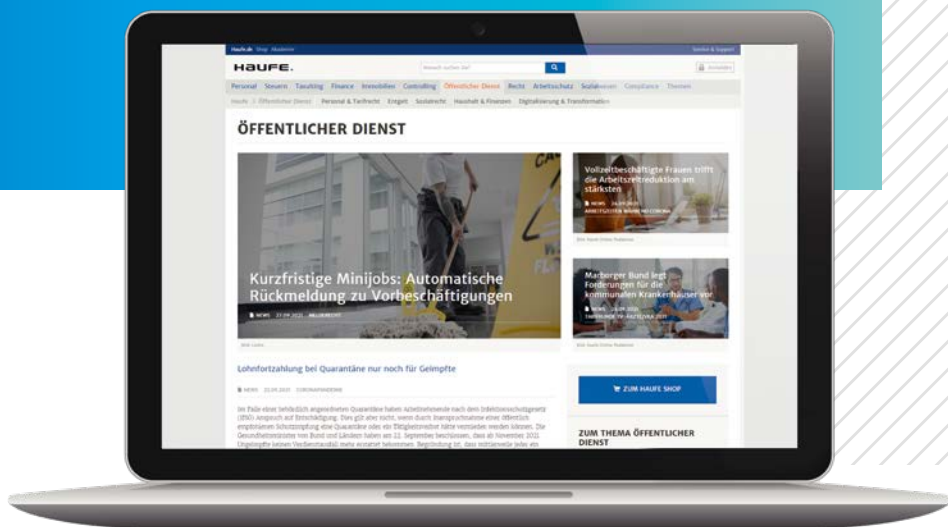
Haufe.de Shop Akademie

Service & Support

HAUFE.

Wonach suchen Sie?

Anmelden

Personal Steuern Tax&Ing Finance Immobilien Controlling Öffentlicher Dienst Recht Arbeitsschutz Sozialwesen Compliance Themen

Haufe > Öffentlicher Dienst Personal & Tarifrecht Entgelt Sozialrecht Haushalt & Finanzen Digitalisierung & Transformation

ÖFFENTLICHER DIENST

Kurzfristige Minijobs: Automatische Rückmeldung zu Vorbeschäftigungen

NEWS 27.09.2021 MINIJOBRECHT

Vollzeitbeschäftigte Frauen trifft die Arbeitszeitreduktion am stärksten

NEWS 24.09.2021 ARBEITSZEITEN WÄHREND CORONA

Marburger Bund legt Forderungen für die kommunalen Krankenhäuser vor

NEWS 24.09.2021 TARIFRUNDE TV-ÄRZTE/VKA 2021

Lohnfortzahlung bei Quarantäne nur noch für Geimpfte

NEWS 22.09.2021 CORONAPANDEMIE

Im Falle einer behördlich angeordneten Quarantäne haben Arbeitnehmende nach dem Infektionsschutzgesetz (IfSG) Anspruch auf Entschädigung. Dies gilt aber nicht, wenn durch Inanspruchnahme einer öffentlich empfohlenen Schutzimpfung eine Quarantäne oder ein Tätigkeitsverbot hätte vermieden werden können. Die Gesundheitsminister von Bund und Ländern haben am 22. September beschlossen, dass ab November 2021 Ungeimpfte keinen Verdienstausfall mehr ersetzt bekommen. Begründung ist, dass mittlerweile jeder ein

ZUM HAUFE SHOP

ZUM THEMA ÖFFENTLICHER DIENST